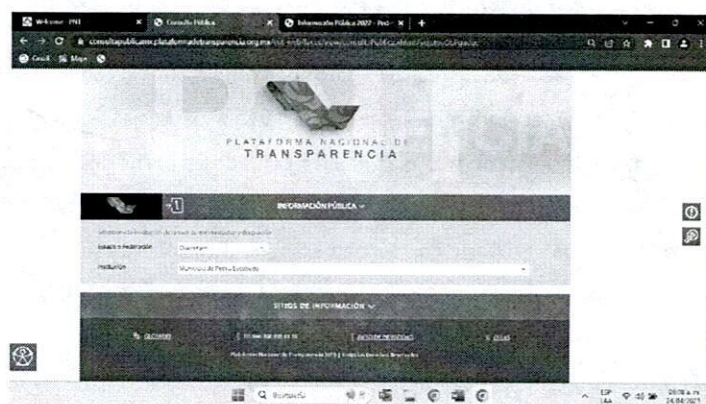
Welcome - PNT
Consulta Pública
Información Pública 2022 - PNT
consultapublicamx.plataformadetransparencia.org.mx/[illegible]
Gmail Maps

PLATAFORMA NACIONAL DE
TRANSPARENCIA

INFORMACIÓN PÚBLICA

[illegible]
Estado o Federación: Querétaro
Institución: Municipio de Pedro Escobedo

SITIOS DE INFORMACIÓN

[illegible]
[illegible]
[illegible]
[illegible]
Plataforma Nacional de Transparencia 2022 | Todos los Derechos Reservados

Buscar
ESP LAA
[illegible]